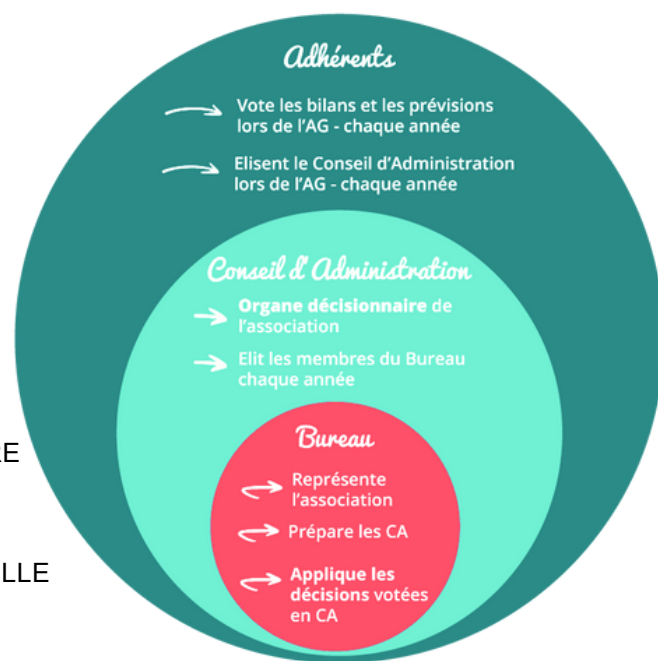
Adhérents

Vote les bilans et les prévisions lors de l'AG - chaque année

Elisent le Conseil d'Administration lors de l'AG - chaque année

Conseil d'Administration

**Organe décisionnaire** de l'association

Elit les membres du Bureau chaque année

Bureau

Représente l'association

Prépare les CA

**Applique les décisions** votées en CA

LE

LLE